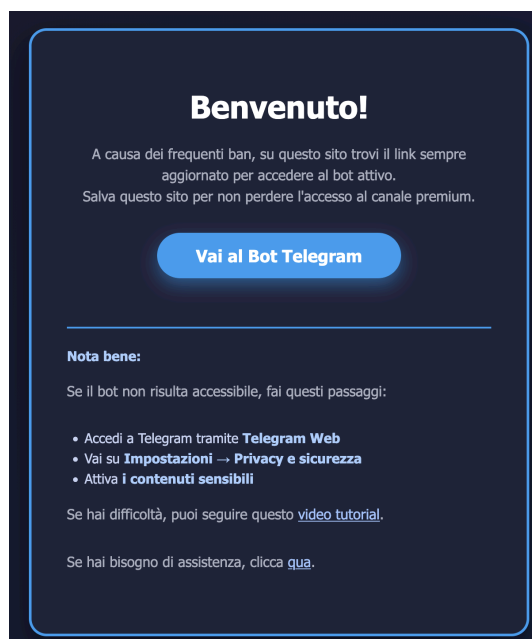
Benvenuto!

A causa dei frequenti ban, su questo sito trovi il link sempre aggiornato per accedere al bot attivo.
Salva questo sito per non perdere l'accesso al canale premium.

Vai al Bot Telegram

Nota bene:

Se il bot non risulta accessibile, fai questi passaggi:

- Accedi a Telegram tramite Telegram Web
- Vai su Impostazioni → Privacy e sicurezza
- Attiva i contenuti sensibili

Se hai difficoltà, puoi seguire questo video tutorial.

Se hai bisogno di assistenza, clicca qua.